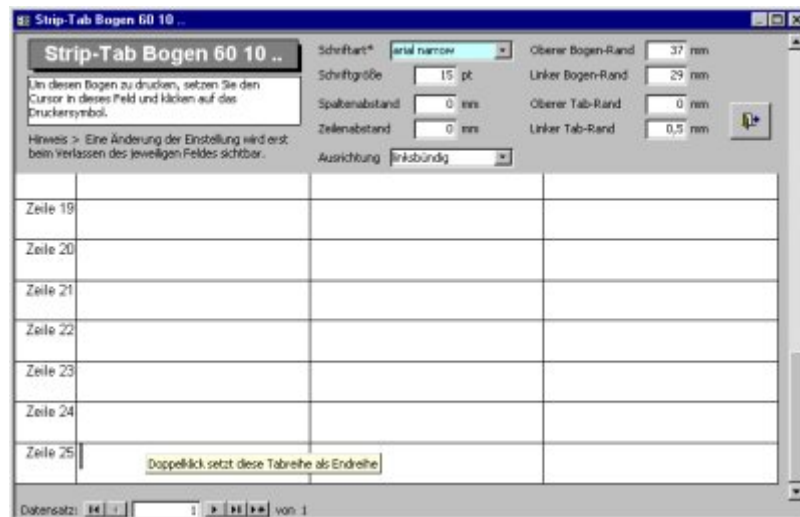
Strip-Tab Bogen 60 10 ..

Strip-Tab Bogen 60 10 ..

Um diesen Bogen zu drucken, setzen Sie den Cursor in dieses Feld und klicken auf das Druckersymbol.

Hinweis > Eine Änderung der Einstellung wird erst beim Verlassen des jeweiligen Feldes sichtbar.

Schriftart* arial narrow
Schriftgröße 15 pt
Spaltenabstand 0 mm
Zeilenabstand 0 mm
Ausrichtung linksbündig

Oberer Bogen-Rand 37 mm
Linker Bogen-Rand 29 mm
Oberer Tab-Rand 0 mm
Linker Tab-Rand 0,5 mm

Zeile 19
Zeile 20
Zeile 21
Zeile 22
Zeile 23
Zeile 24
Zeile 25

Doppelklick setzt diese Tabreihe als Endreihe

Datensatz: 1 von 1